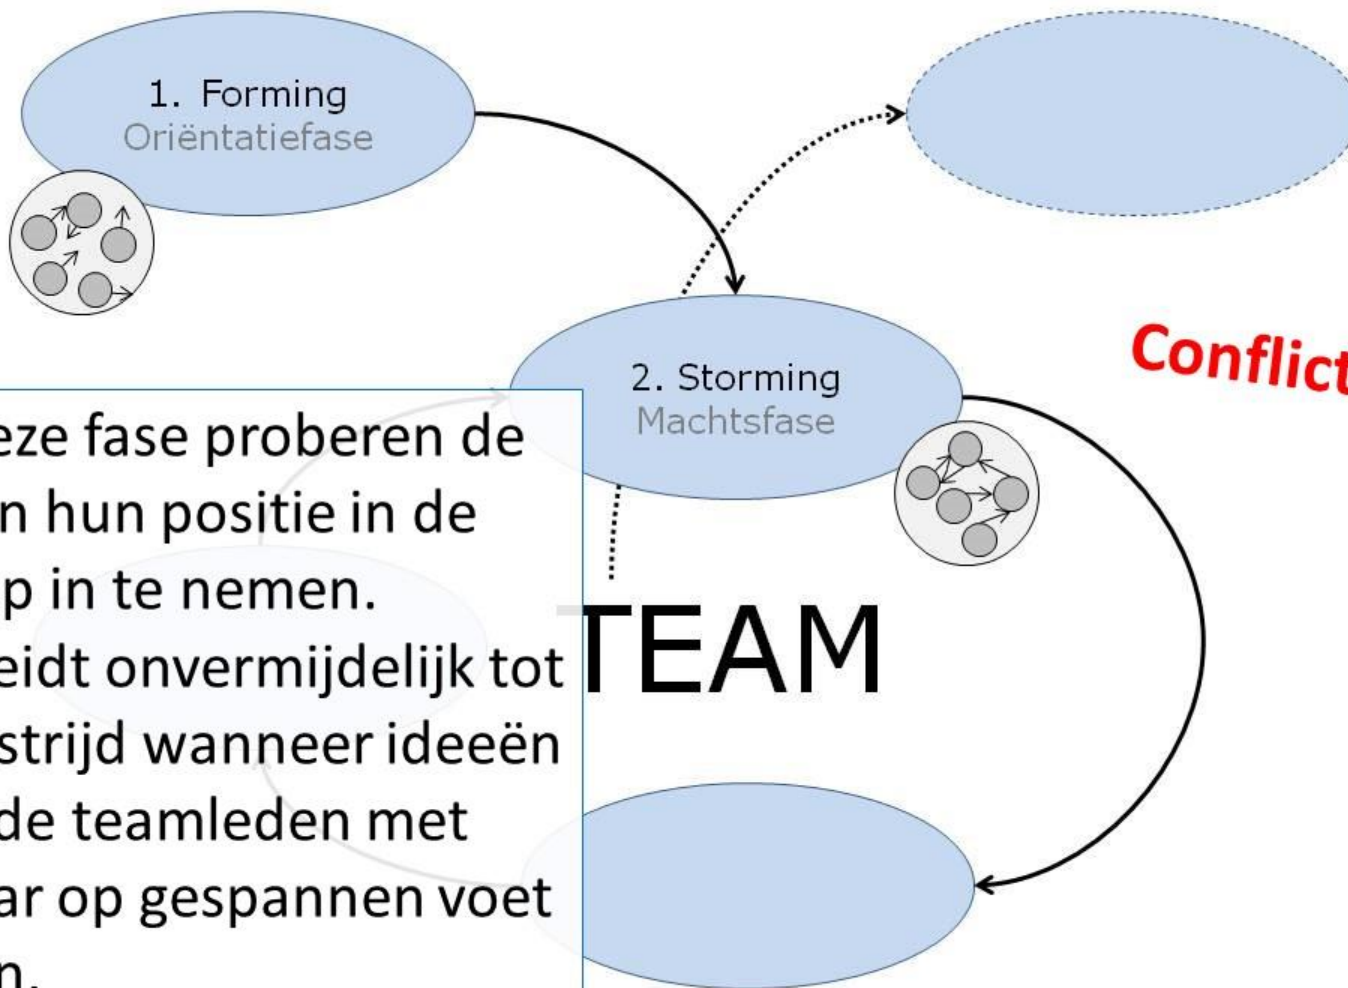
1. Forming
Oriëntatiefase

2. Storming
Machtsfase

Conflict

eze fase proberen de
n hun positie in de
p in te nemen.
eidt onvermijdelijk tot
strijd wanneer ideeën
de teamleden met
ar op gespannen voet
n.

TEAM